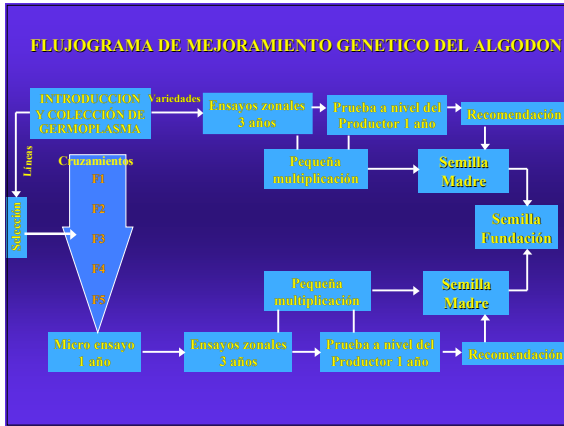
FLUJOGRAMA DE MEJORAMIENTO GENETICO DEL ALGODON

INTRODUCCION Y COLECCIÓN DE GERMOPLASMA

Variedades

Ensayos zonales 3 años

Prueba a nivel del Productor 1 año

Recomendación

Líneas

Cruzamientos

F1

F2

F3

F4

F5

Selección

Pequeña multiplicación

Semilla Madre

Semilla Fundación

Pequeña multiplicación

Semilla Madre

Micro ensayo 1 año

Ensayos zonales 3 años

Prueba a nivel del Productor 1 año

Recomendación